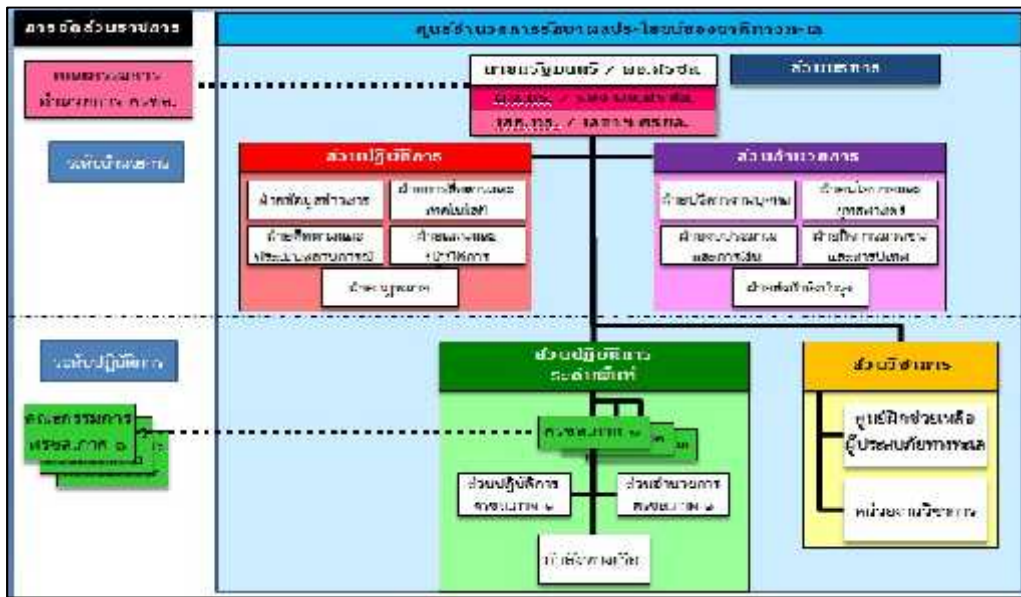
การจัดส่วนราชการ

ศูนย์อำนวยการรักษาผลประโยชน์ของชาติทางทะเล

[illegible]

ระดับนโยบาย

นายกรัฐมนตรี / ผอ.ศรชล.

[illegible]

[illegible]

ส่วนเลขาธิการ

ส่วนปฏิบัติการ

ฝ่ายข้อมูลข่าวสาร

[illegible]

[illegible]

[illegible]

ฝ่ายงบประมาณ

ส่วนอำนวยการ

ฝ่ายบริหารงานบุคคล

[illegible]

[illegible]

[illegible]

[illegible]

ระดับปฏิบัติการ

คณะกรรมการ ศรชล.ภาค ๑

ส่วนปฏิบัติการ ระดับพื้นที่

ศรชล.ภาค ๑

ส่วนปฏิบัติการ ศรชล.ภาค ๑

ส่วนอำนวยการ ศรชล.ภาค ๑

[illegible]

ส่วนวิชาการ

ศูนย์ฝึกช่วยเหลือผู้ประสบภัยทางทะเล

หน่วยงานวิชาการ